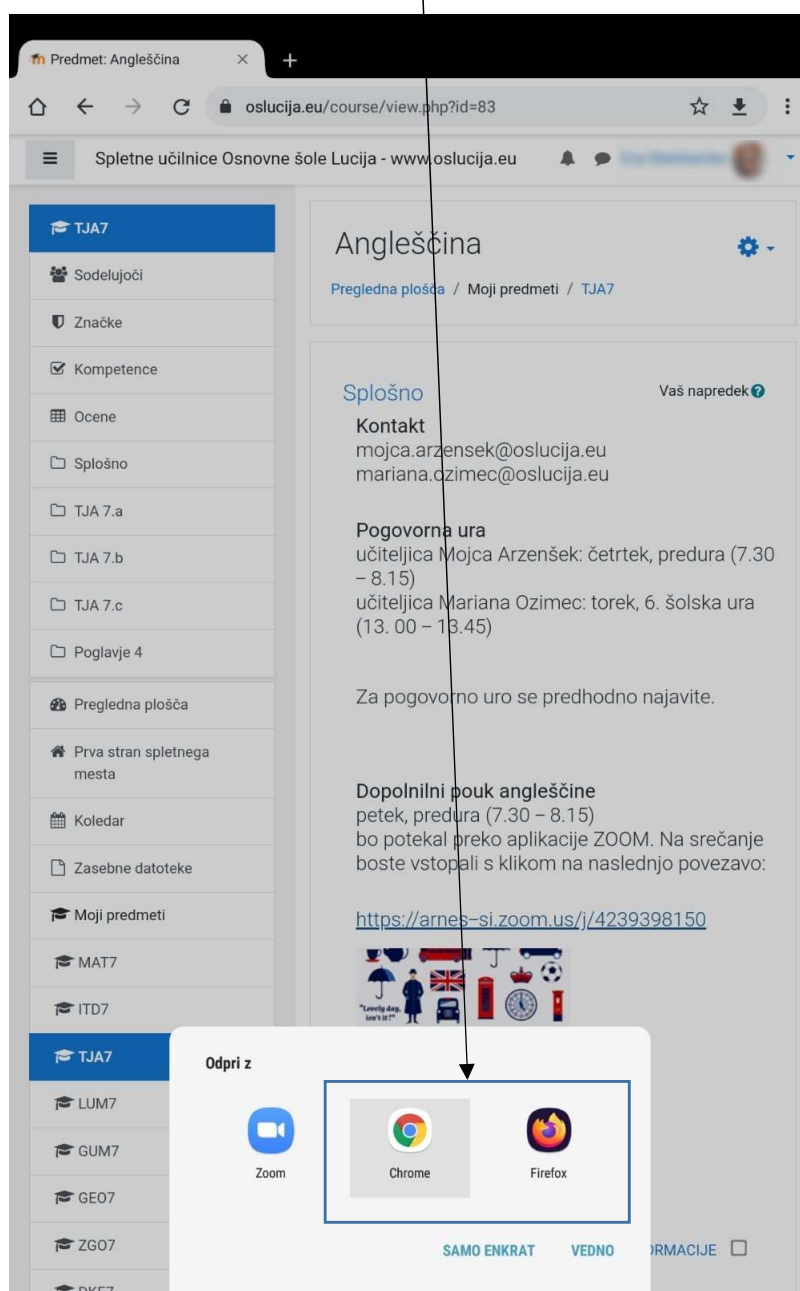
Predmet: Angleščina ×

oslucija.eu/course/view.php?id=83

Spletne učilnice Osnovne šole Lucija - www.oslucija.eu

TJA7
Sodelujoči
Značke
Kompetence
Ocene
Splošno
TJA 7.a
TJA 7.b
TJA 7.c
Poglavje 4
Pregledna plošča
Prva stran spletnega mesta
Koledar
Zasebne datoteke
Moji predmeti
MAT7
ITD7
TJA7
LUM7
GUM7
GEO7
ZGO7
DKE7

Angleščina

Pregledna plošča / Moji predmeti / TJA7

Splošno

Vaš napredek

Kontakt
mojca.arzensek@oslucija.eu
mariana.ozimec@oslucija.eu

Pogovorna ura
učiteljica Mojca Arzenšek: četrtek, predura (7.30 – 8.15)
učiteljica Mariana Ozimec: torek, 6. šolska ura (13. 00 – 13.45)

Za pogovorno uro se predhodno najavite.

Dopolnilni pouk angleščine
petek, predura (7.30 – 8.15)
bo potekal preko aplikacije ZOOM. Na srečanje boste vstopali s klikom na naslednjo povezavo:

https://arnes-si.zoom.us/j/4239398150

"Lovely day, isn't it?"

Odpri z

Zoom
Chrome
Firefox

SAMO ENKRAT VEDNO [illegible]RMACIJE